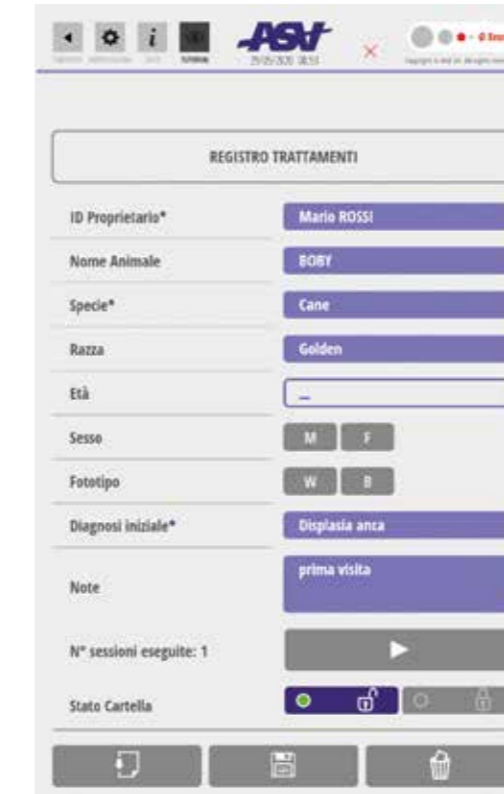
ASA

29/05/2020 18:53

REGISTRO TRATTAMENTI

ID Proprietario* Mario ROSSI

Nome Animale BOBY

Specie* Cane

Razza Golden

Età _

Sesso M F

Fototipo W B

Diagnosi iniziale* Displasia anca

Note prima visita

N° sessioni eseguite: 1

Stato Cartella